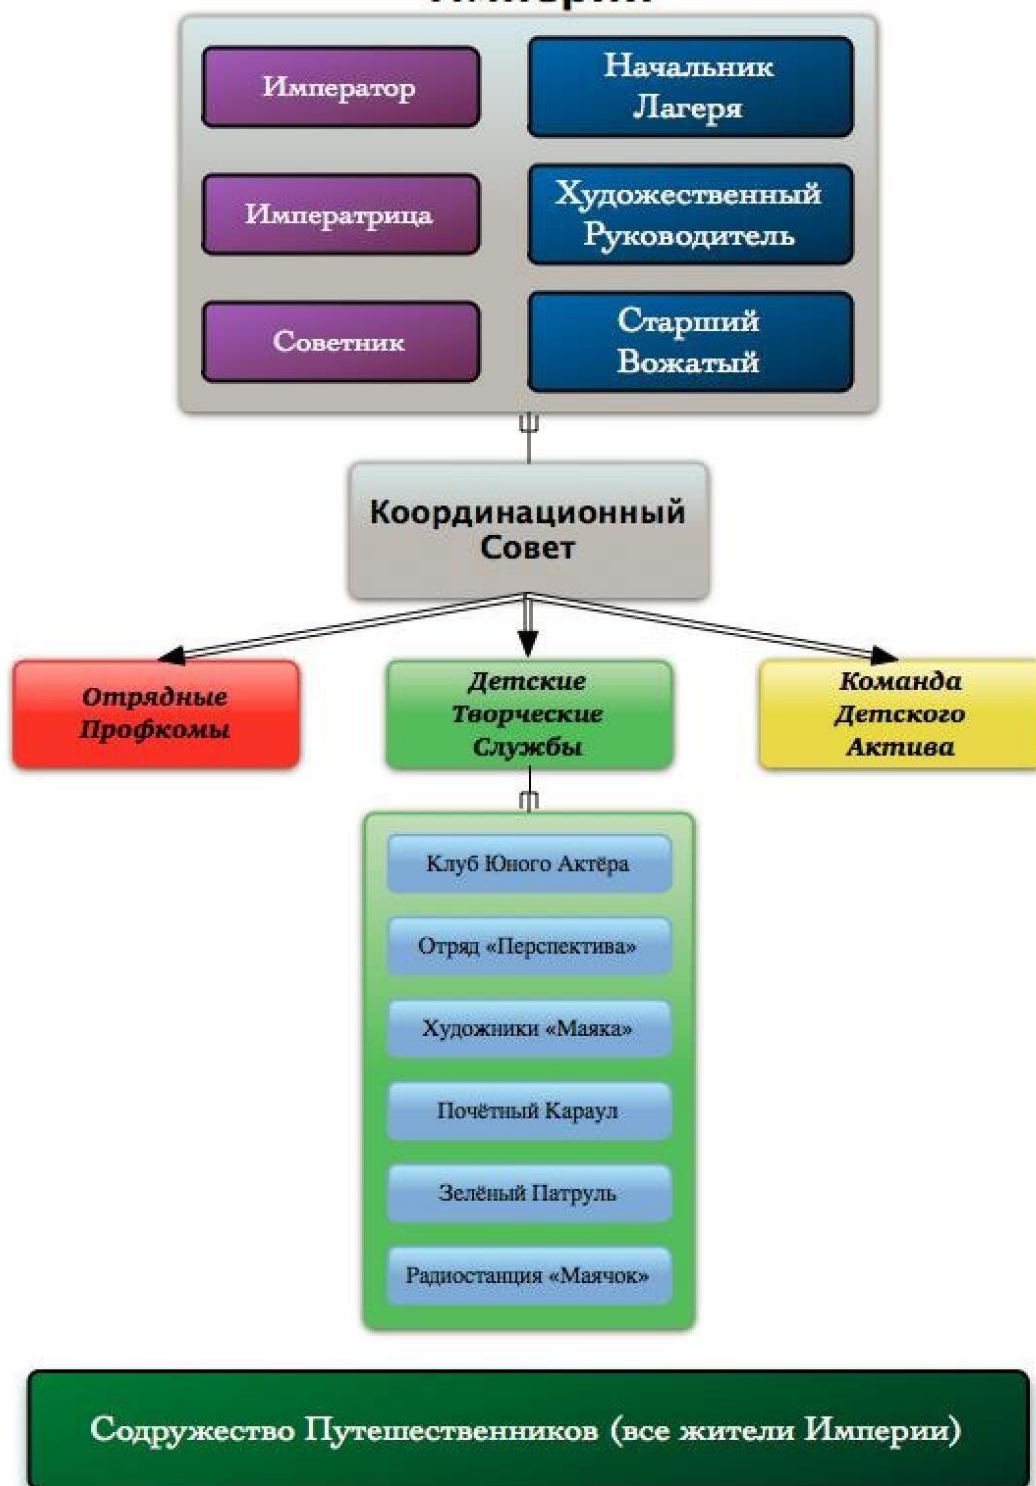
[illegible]

Император

Начальник Лагеря

Императрица

Художественный Руководитель

Советник

Старший Вожатый

Координационный Совет

Отрядные Профкомы

Детские Творческие Службы

Команда Детского Актива

Клуб Юного Актёра

Отряд «Перспектива»

Художники «Маяка»

Почётный Караул

Зелёный Патруль

Радиостанция «Маячок»

Содружество Путешественников (все жители Империи)